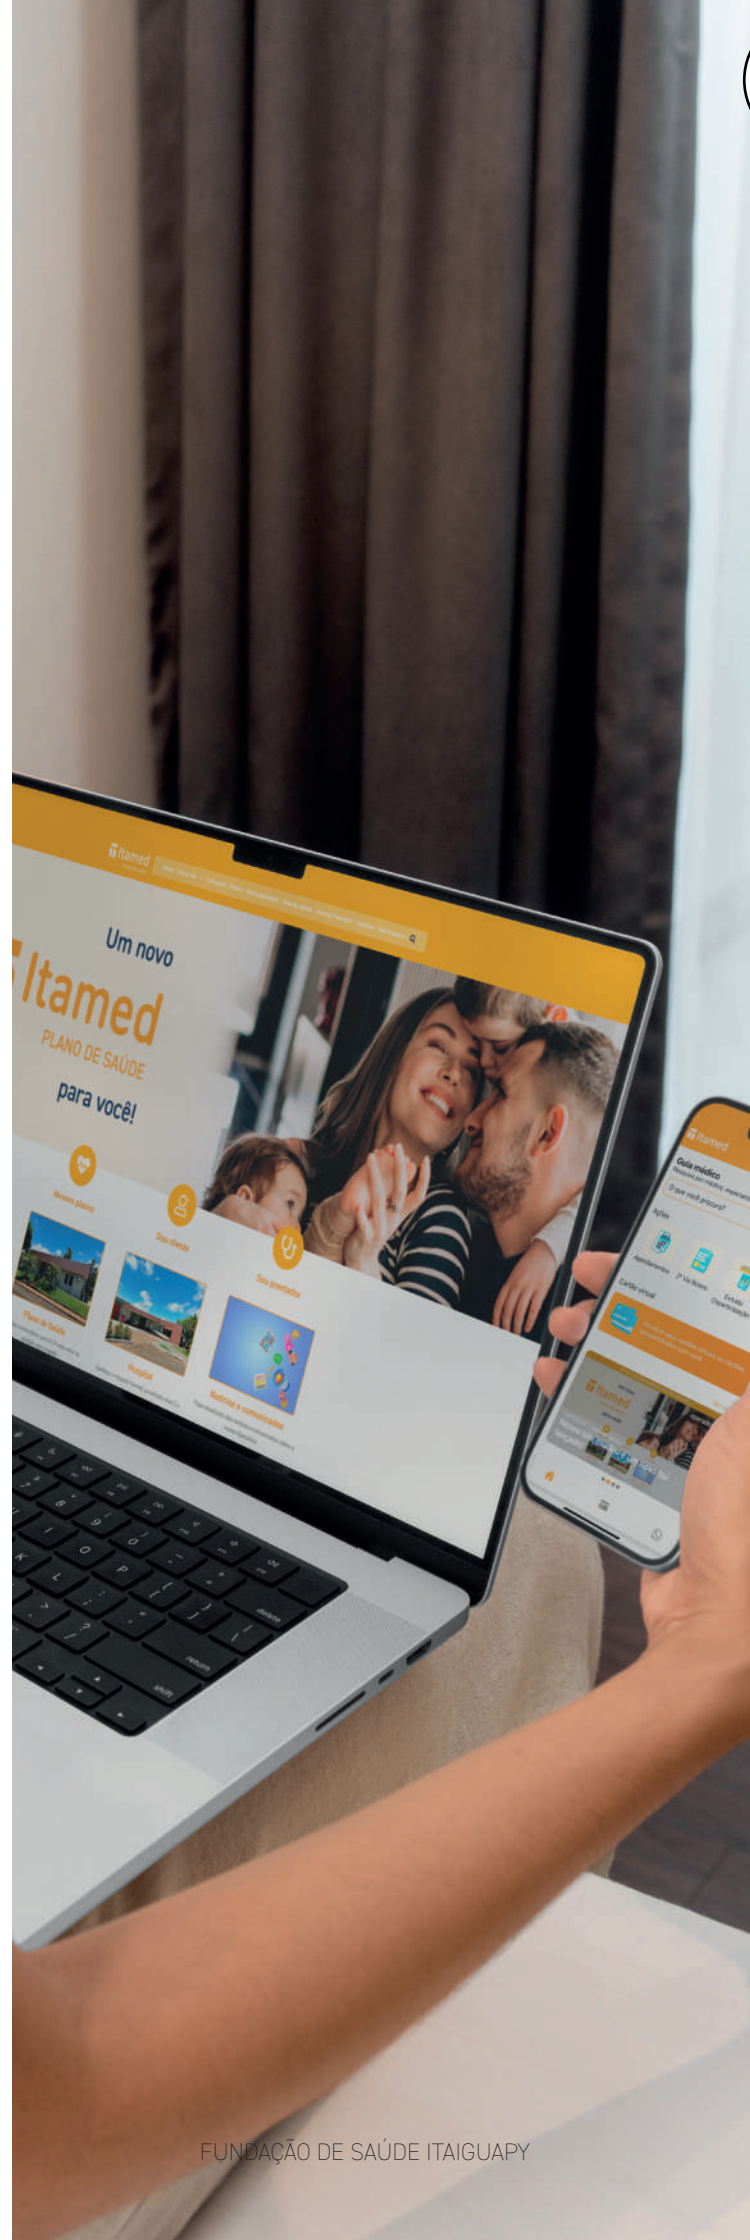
Itamed

Um novo
Itamed
PLANO DE SAÚDE
para você!

Nossos planos
Sou cliente
Sou prestador

Plano de Saúde
Hospital
Notícias e comunicados

Itamed
Guia médico
O que você procura?
Ações
Agendamento
2ª Via Boleto
Extrato
Cartão virtual

FUNDAÇÃO DE SAÚDE ITAIGUAPY